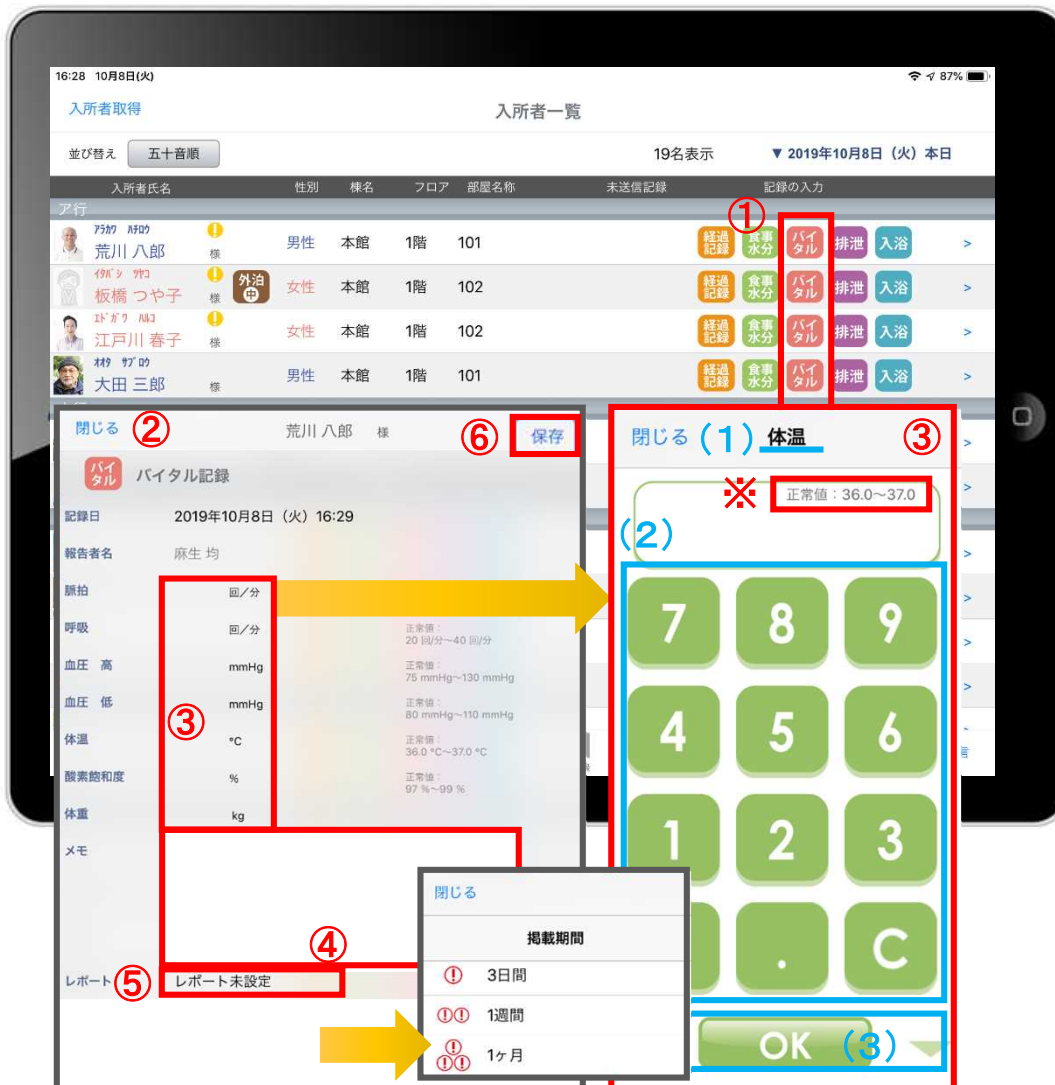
16:28 10月8日(火)

87%

入所者取得

入所者一覧

並び替え 五十音順

19名表示

▼ 2019年10月8日（火）本日

| 入所者氏名 | | 性別 | 棟名 | フロア | 部屋名称 | 未送信記録 | 記録の入力 | |
|---|---|---|---|---|---|---|---|---|
| ｱﾗｶﾜ ﾊﾁﾛｳ 荒川 八郎 | 様 | 男性 | 本館 | 1階 | 101 | | 経過記録 食事水分 バイタル 排泄 入浴 | > |
| ｲﾀﾊﾞｼ ﾂﾔｺ 板橋 つや子 | 様 外泊中 | 女性 | 本館 | 1階 | 102 | | 経過記録 食事水分 バイタル 排泄 入浴 | > |
| ｴﾄﾞｶﾞﾜ ﾊﾙｺ 江戸川 春子 | 様 | 女性 | 本館 | 1階 | 102 | | 経過記録 食事水分 バイタル 排泄 入浴 | > |
| ｵｵﾀ ｻﾌﾞﾛｳ 大田 三郎 | 様 | 男性 | 本館 | 1階 | 101 | | 経過記録 食事水分 バイタル 排泄 入浴 | > |

ア行

①

閉じる ② 荒川 八郎 様 ⑥ 保存

バイタル バイタル記録

記録日 2019年10月8日（火）16:29

報告者名 麻生 均

脈拍 回／分

呼吸 回／分 正常値：20 回/分~40 回/分

血圧 高 mmHg 正常値：75 mmHg~130 mmHg

血圧 低 mmHg 正常値：80 mmHg~110 mmHg

体温 °C 正常値：36.0 °C~37.0 °C

酸素飽和度 % 正常値：97 %~99 %

体重 kg

③

メモ

④

レポート ⑤ レポート未設定

閉じる

掲載期間

3日間

1週間

1ヶ月

閉じる (1) 体温 ③

※ 正常値：36.0~37.0

(2)

7 8 9
4 5 6
1 2 3
. C

OK (3)